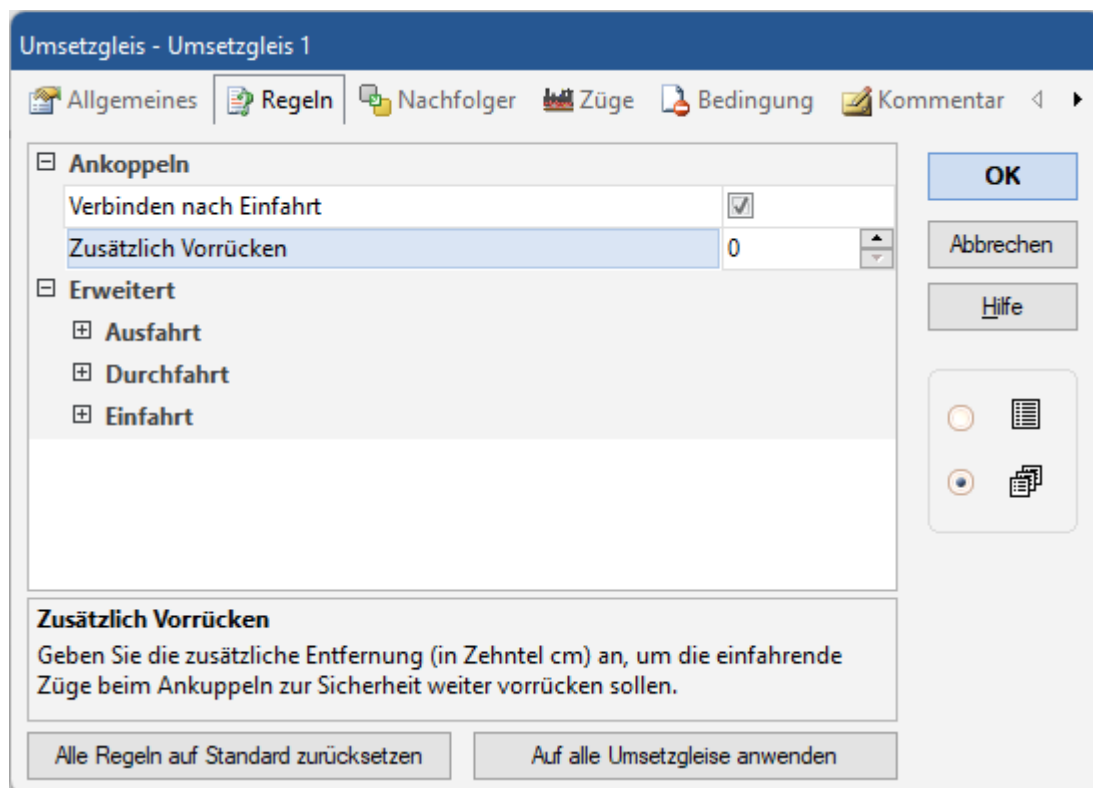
Umsetzgleis - Umsetzgleis 1

Allgemeines | Regeln | Nachfolger | Züge | Bedingung | Kommentar

⊟ Ankoppeln

| | |
|---|---|
| Verbinden nach Einfahrt | ☑ |
| Zusätzlich Vorrücken | 0 |

⊟ Erweitert

⊞ Ausfahrt

⊞ Durchfahrt

⊞ Einfahrt

OK

Abbrechen

Hilfe

Zusätzlich Vorrücken

Geben Sie die zusätzliche Entfernung (in Zehntel cm) an, um die einfahrende Züge beim Ankuppeln zur Sicherheit weiter vorrücken sollen.

Alle Regeln auf Standard zurücksetzen

Auf alle Umsetzgleise anwenden